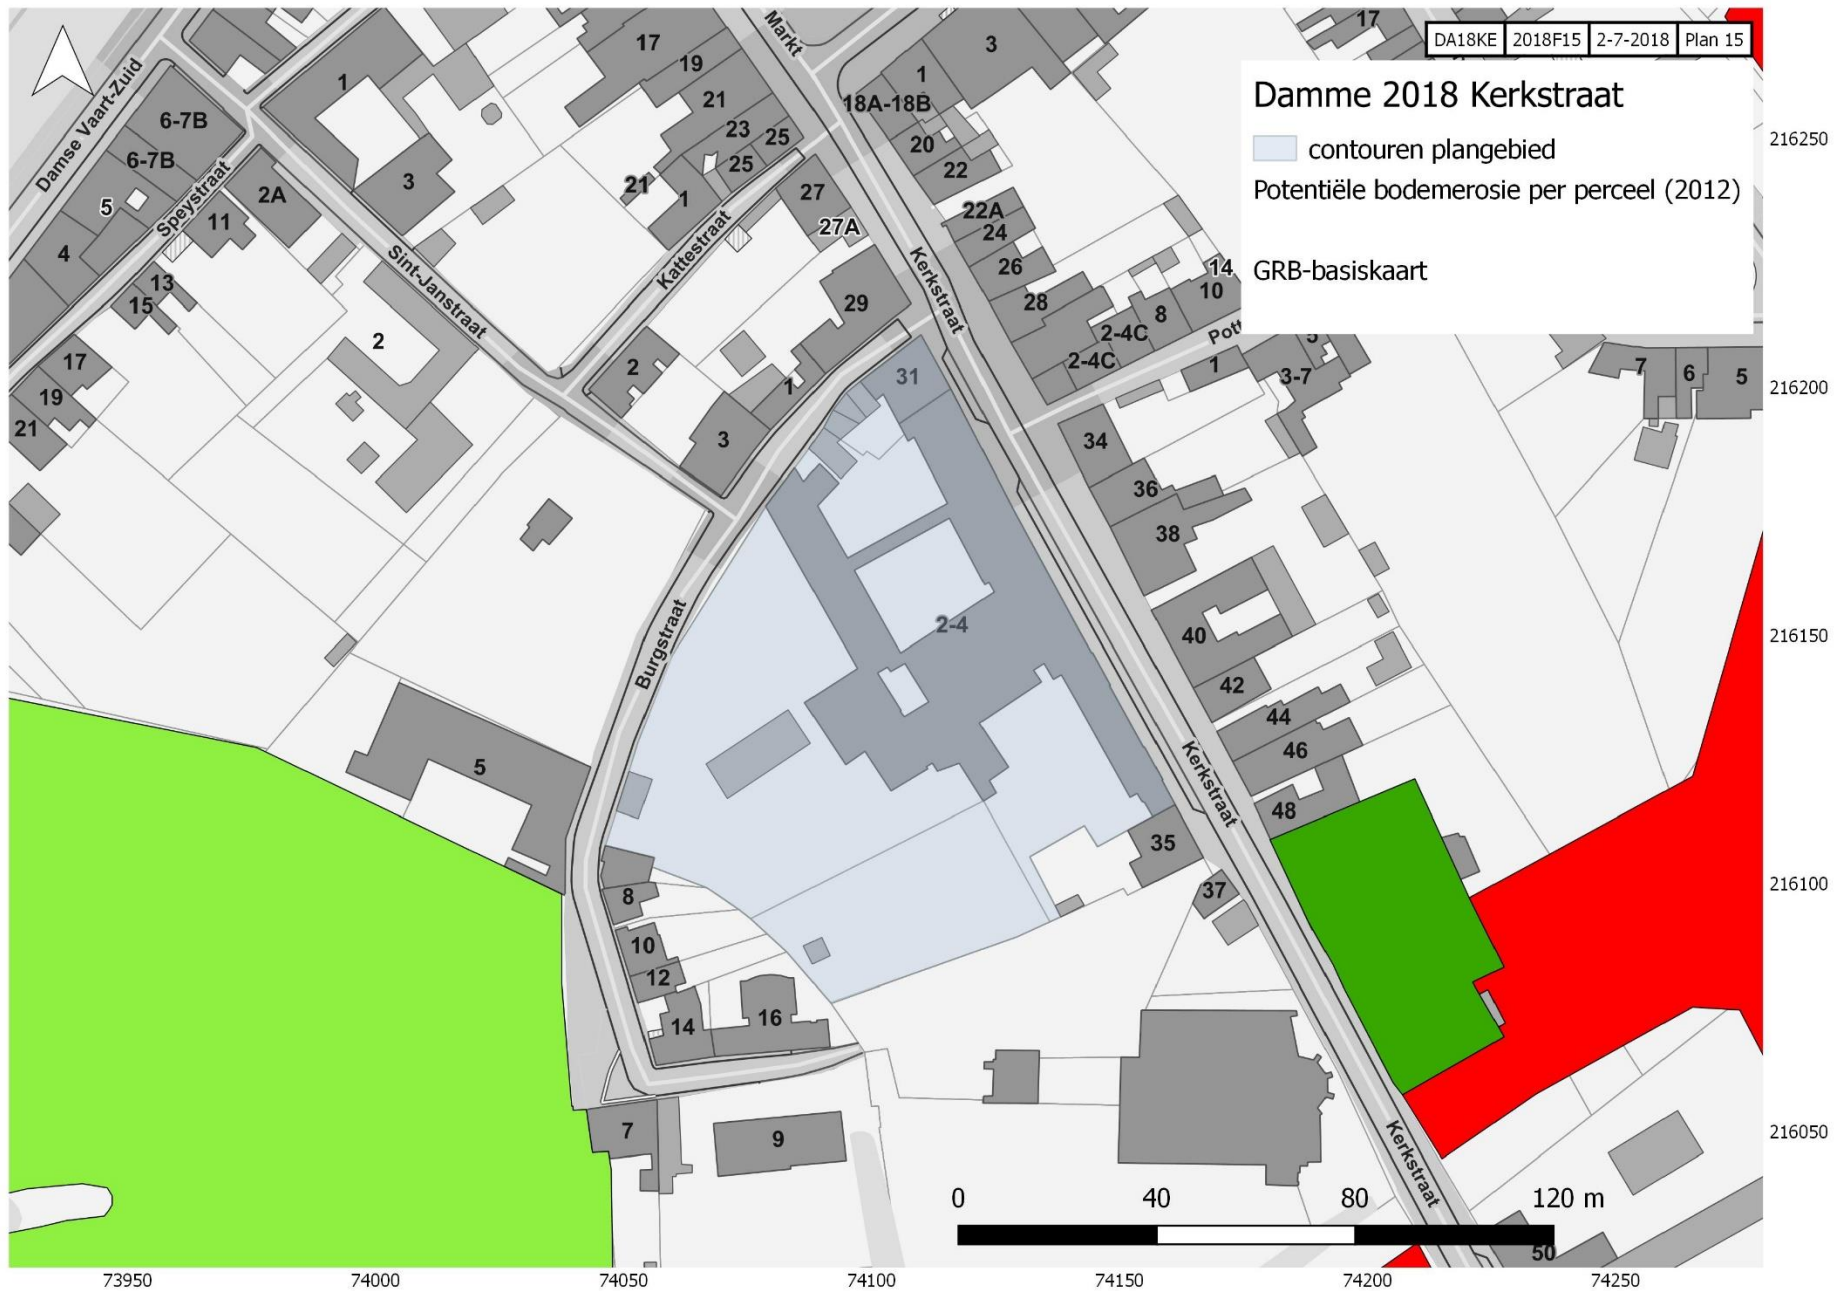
| DA18KE | 2018F15 | 2-7-2018 | Plan 15 |
|---|---|---|---|

Damme 2018 Kerkstraat

contouren plangebied

Potentiële bodemerosie per perceel (2012)

GRB-basiskaart

Damse Vaart-Zuid
Speystraat
Sint-Janstraat
Kattestraat
Markt
Kerkstraat
Burgstraat
Kerkstraat
Kerkstraat
Pot

6-7B
6-7B
5
4
2A
11
13
15
17
19
21
1
3
2
5
17
19
21
23
25
25
21
1
27
27A
29
2
1
3
31
2-4
1
18A-18B
20
22
22A
24
26
28
2-4C
2-4C
8
10
14
3
17
1
3-7
5
7
6
5
34
36
38
40
42
44
46
48
35
37
8
10
12
14
16
7
9
50

0
40
80
120 m

216250
216200
216150
216100
216050

73950
74000
74050
74100
74150
74200
74250